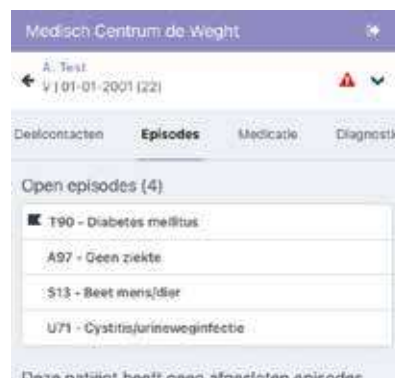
Medisch Centrum de Weght

A. Test
V | 01-01-2001 (22)

Deelcontacten Episodes Medicatie Diagnosti

Open episodes (4)

T90 - Diabetes mellitus

A97 - Geen ziekte

S13 - Beet mens/dier

U71 - Cystitis/urineweginfectie

Deze patiënt heeft geen afgesloten episodes